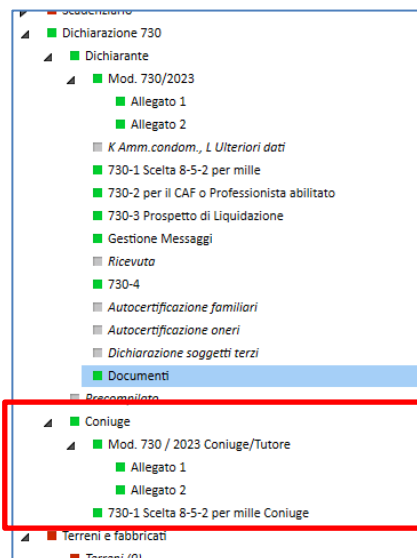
Scadenziario
Dichiarazione 730
Dichiarante
Mod. 730/2023
Allegato 1
Allegato 2
K Amm.condom., L Ulteriori dati
730-1 Scelta 8-5-2 per mille
730-2 per il CAF o Professionista abilitato
730-3 Prospetto di Liquidazione
Gestione Messaggi
Ricevuta
730-4
Autocertificazione familiari
Autocertificazione oneri
Dichiarazione soggetti terzi
Documenti
Precompilata
Coniuge
Mod. 730 / 2023 Coniuge/Tutore
Allegato 1
Allegato 2
730-1 Scelta 8-5-2 per mille Coniuge
Terreni e fabbricati
Terreni (0)